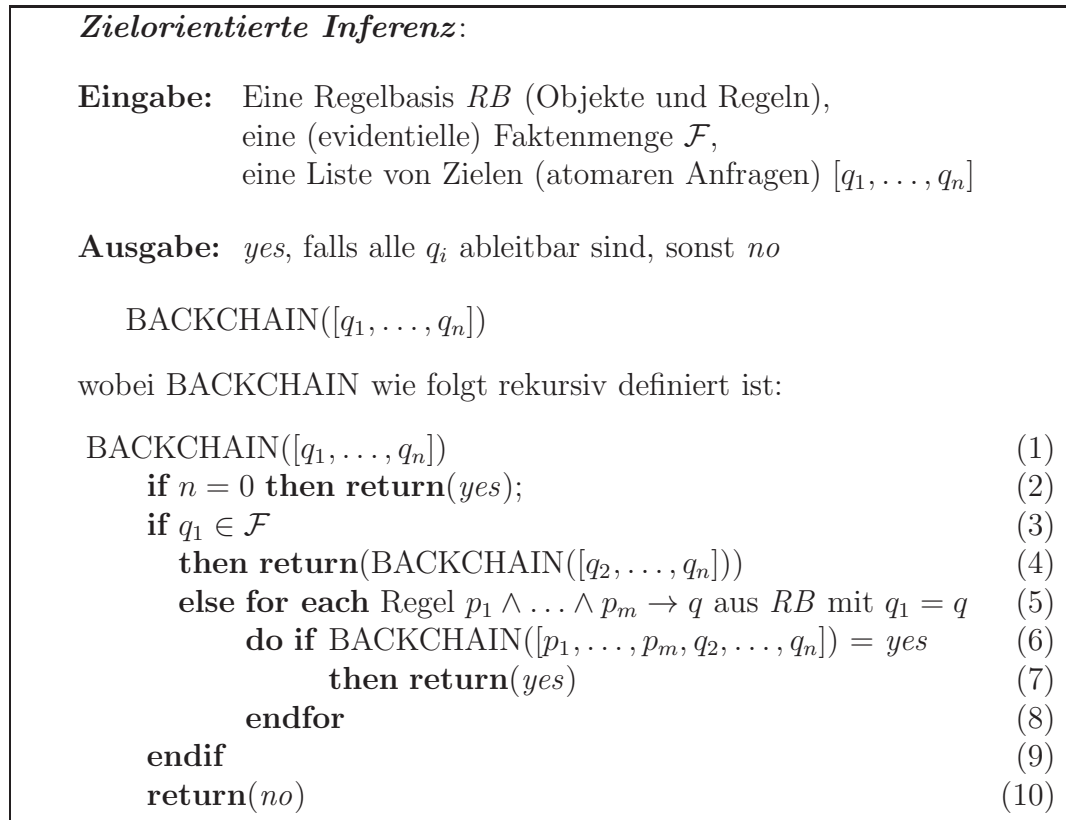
***Zielorientierte Inferenz***:

**Eingabe:** Eine Regelbasis $RB$ (Objekte und Regeln), eine (evidentielle) Faktenmenge $\mathcal{F}$, eine Liste von Zielen (atomaren Anfragen) $[q_1, \ldots, q_n]$

**Ausgabe:** *yes*, falls alle $q_i$ ableitbar sind, sonst *no*

BACKCHAIN($[q_1, \ldots, q_n]$)

wobei BACKCHAIN wie folgt rekursiv definiert ist:

BACKCHAIN($[q_1, \ldots, q_n]$) (1)
**if** $n = 0$ **then return**(*yes*); (2)
**if** $q_1 \in \mathcal{F}$ (3)
**then return**(BACKCHAIN($[q_2, \ldots, q_n]$)) (4)
**else for each** Regel $p_1 \wedge \ldots \wedge p_m \rightarrow q$ aus $RB$ mit $q_1 = q$ (5)
**do if** BACKCHAIN($[p_1, \ldots, p_m, q_2, \ldots, q_n]$) $=$ *yes* (6)
**then return**(*yes*) (7)
**endfor** (8)
**endif** (9)
**return**(*no*) (10)